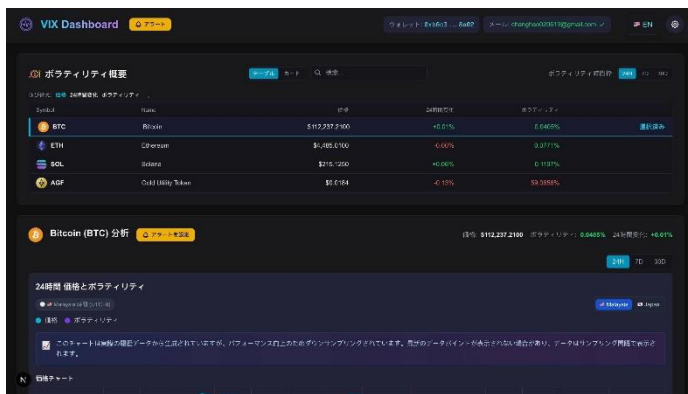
VIX Dashboard

アラート

ウォレット: 0x56c3 ... 8a82

メール: changhao020619@gmail.com ✓

EN

ボラティリティ概要

テーブル

カード

検索

ボラティリティ期間: 24H 7D 30D

並び替え: 価格 24時間変化 ボラティリティ

| Symbol | Name | 価格 | 24時間変化 | ボラティリティ | |
|---|---|---|---|---|---|
| BTC | Bitcoin | $112,237.2100 | +0.01% | 0.0465% | 選択済み |
| ETH | Ethereum | $4,485.0100 | -0.00% | 0.0771% | |
| SOL | Solana | $215.1200 | +0.00% | 0.1107% | |
| AGF | Gold Utility Token | $0.0184 | -0.15% | 59.0859% | |

Bitcoin (BTC) 分析

アラートを設定

価格: $112,237.2100 ボラティリティ: 0.0465% 24時間変化: +0.01%

24H 7D 30D

24時間 価格とボラティリティ

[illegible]

Malaysia Japan

価格 ボラティリティ

このチャートは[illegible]データから生成されていますが、パフォーマンス向上のためダウンサンプリングされています。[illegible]

価格チャート